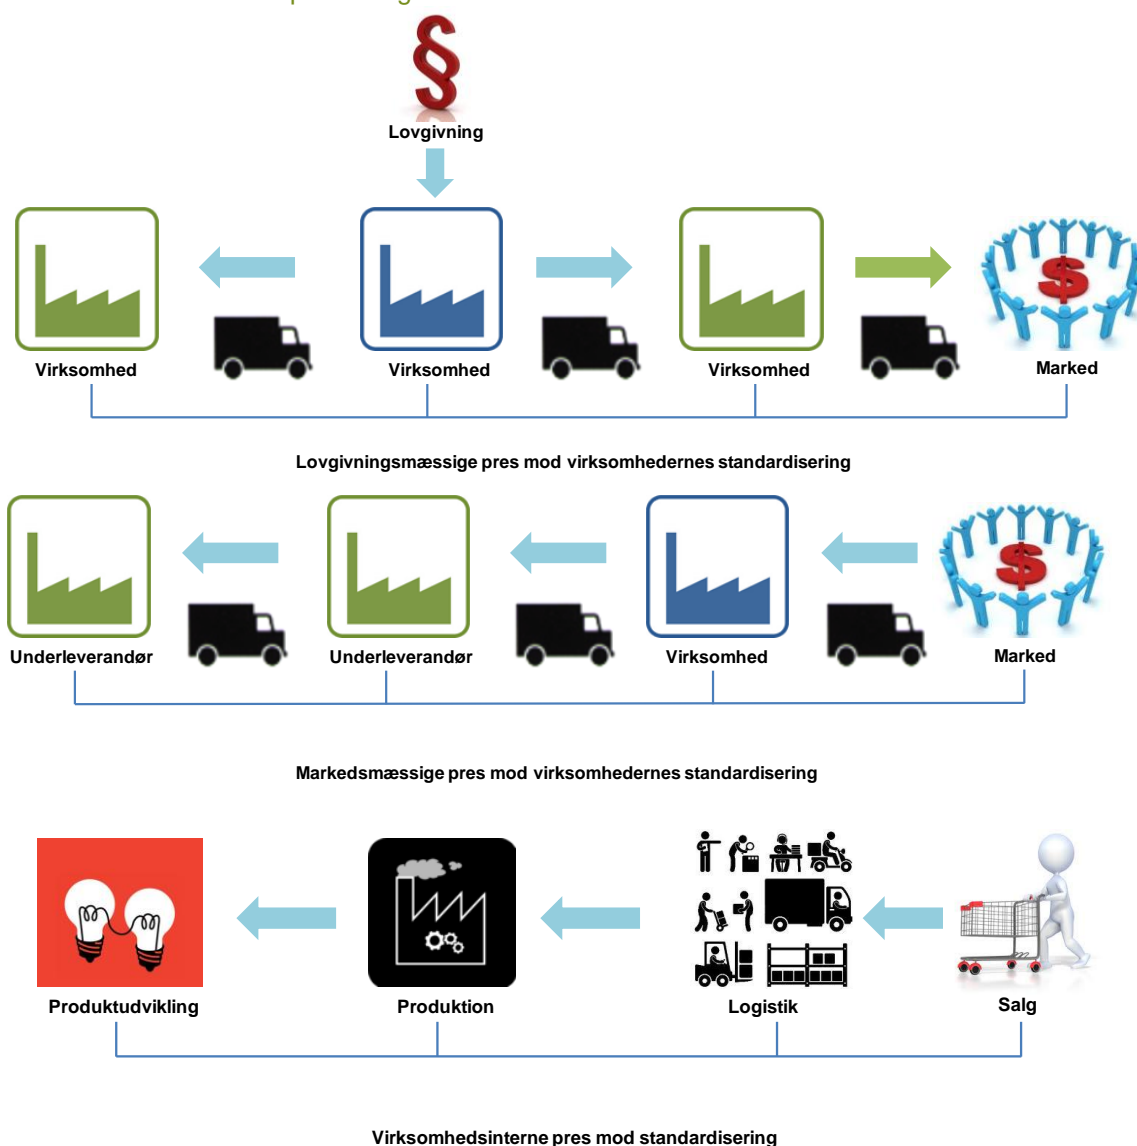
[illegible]

§

Lovgivning

Virksomhed

Virksomhed

Virksomhed

$

Marked

Lovgivningsmæssige pres mod virksomhedernes standardisering

Underleverandør

Underleverandør

Virksomhed

$

Marked

Markedsmæssige pres mod virksomhedernes standardisering

Produktudvikling

Produktion

Logistik

Salg

Virksomhedsinterne pres mod standardisering